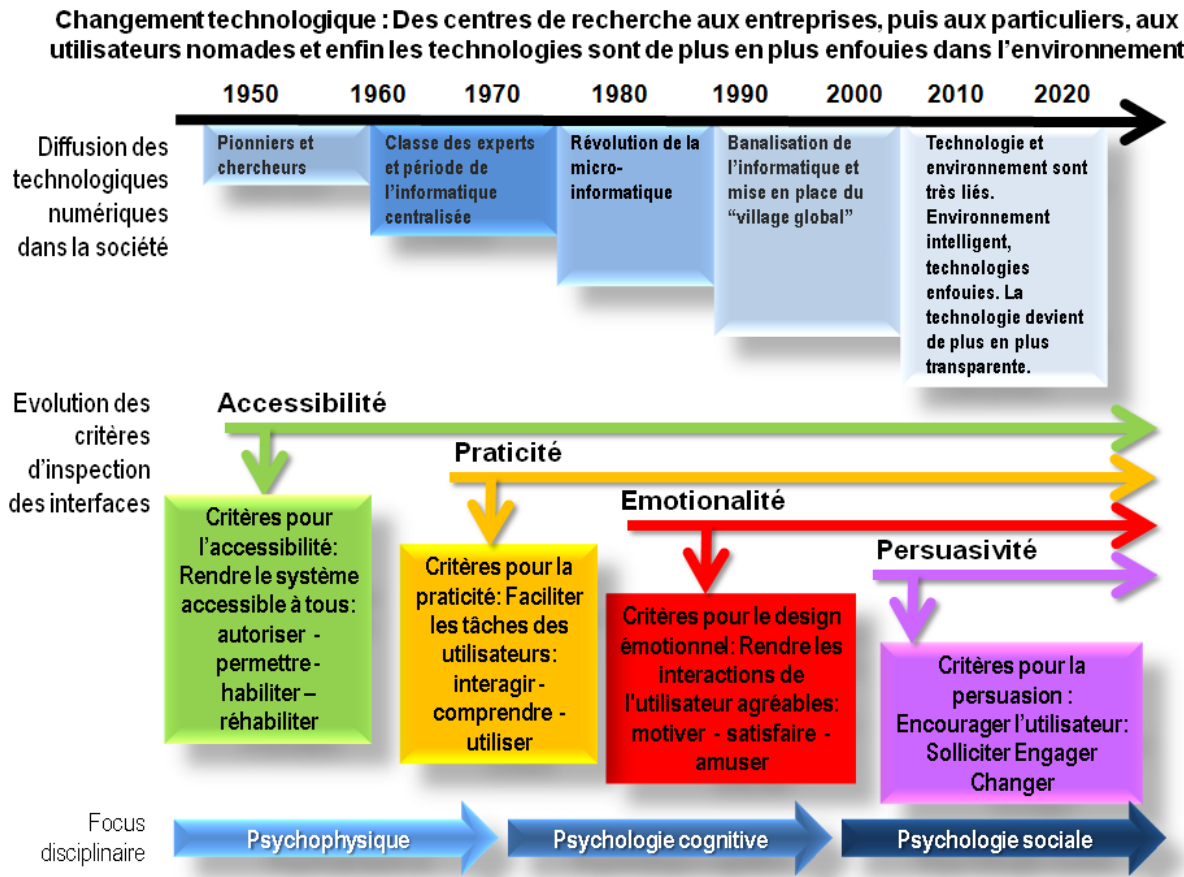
Changement technologique : Des centres de recherche aux entreprises, puis aux particuliers, aux utilisateurs nomades et enfin les technologies sont de plus en plus enfouies dans l'environnement

1950 1960 1970 1980 1990 2000 2010 2020

Diffusion des technologiques numériques dans la société

Pionniers et chercheurs

Classe des experts et période de l'informatique centralisée

Révolution de la micro-informatique

Banalisation de l'informatique et mise en place du "village global"

Technologie et environnement sont très liés. Environnement intelligent, technologies enfouies. La technologie devient de plus en plus transparente.

Evolution des critères d'inspection des interfaces

Accessibilité

Praticité

Emotionalité

Persuasivité

Critères pour l'accessibilité: Rendre le système accessible à tous: autoriser - permettre - habiliter – réhabiliter

Critères pour la praticité: Faciliter les tâches des utilisateurs: interagir - comprendre - utiliser

Critères pour le design émotionnel: Rendre les interactions de l'utilisateur agréables: motiver - satisfaire - amuser

Critères pour la persuasion : Encourager l'utilisateur: Solliciter Engager Changer

Focus disciplinaire

Psychophysique

Psychologie cognitive

Psychologie sociale